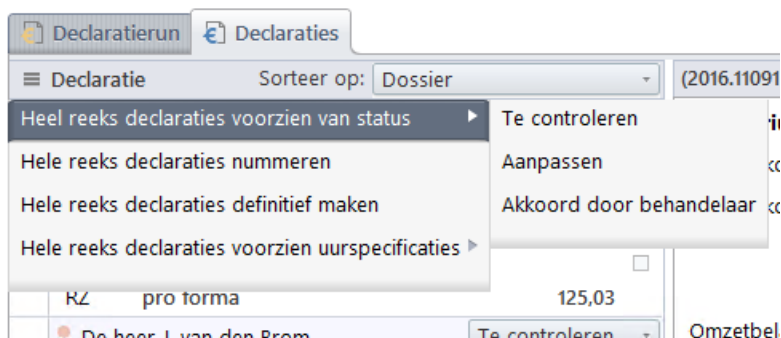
Declaratierun | Declaraties

Declaratie Sorteer op: Dossier (2016.11091

Heel reeks declaraties voorzien van status
Hele reeks declaraties nummeren
Hele reeks declaraties definitief maken
Hele reeks declaraties voorzien uurspecificaties

Te controleren
Aanpassen
Akkoord door behandelaar

RZ pro forma 125,03

De heer J. van den Brom Te controleren

Omzetbel